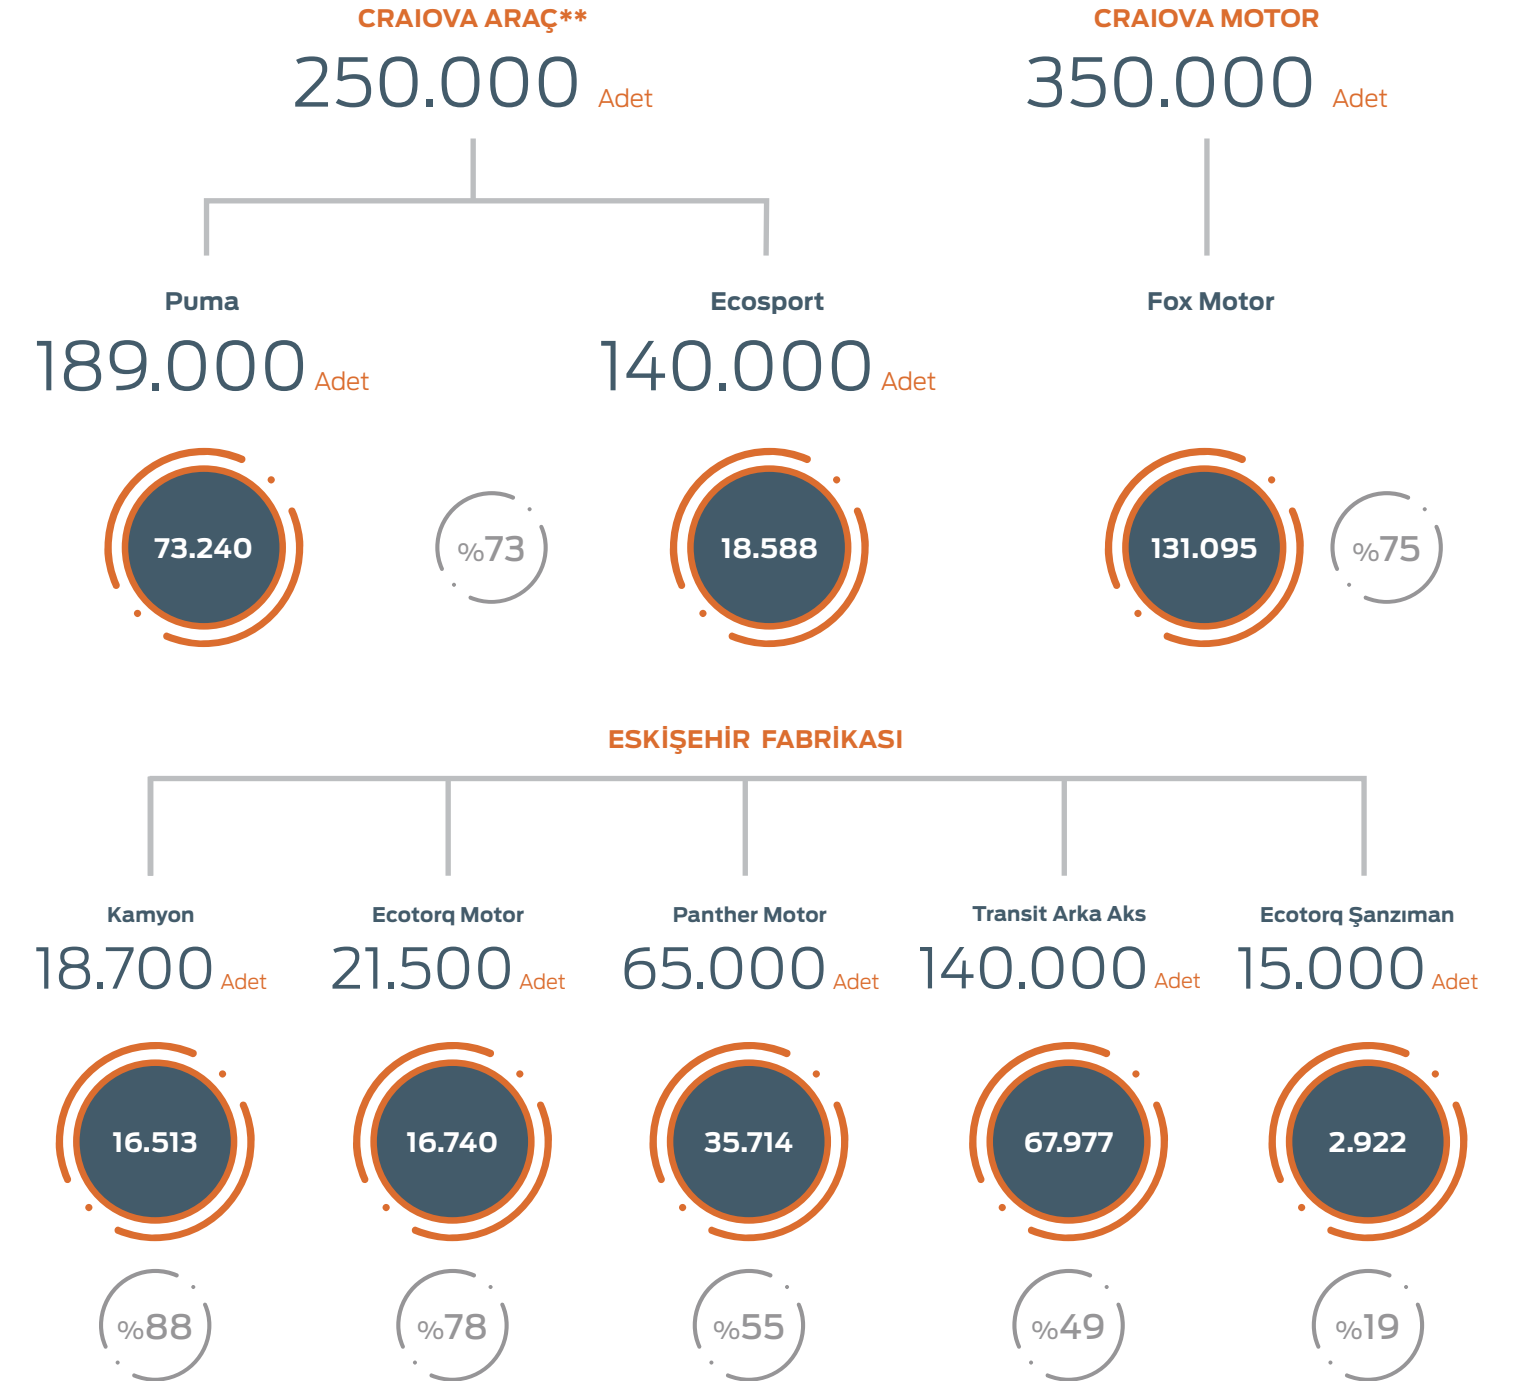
CRAIOVA ARAÇ**
250.000 Adet

CRAIOVA MOTOR
350.000 Adet

Puma
189.000 Adet

73.240

%73

Ecosport
140.000 Adet

18.588

Fox Motor

131.095

%75

ESKİŞEHİR FABRİKASI

Kamyon
18.700 Adet

16.513

%88

Ecotorq Motor
21.500 Adet

16.740

%78

Panther Motor
65.000 Adet

35.714

%55

Transit Arka Aks
140.000 Adet

67.977

%49

Ecotorq Şanzıman
15.000 Adet

2.922

%19